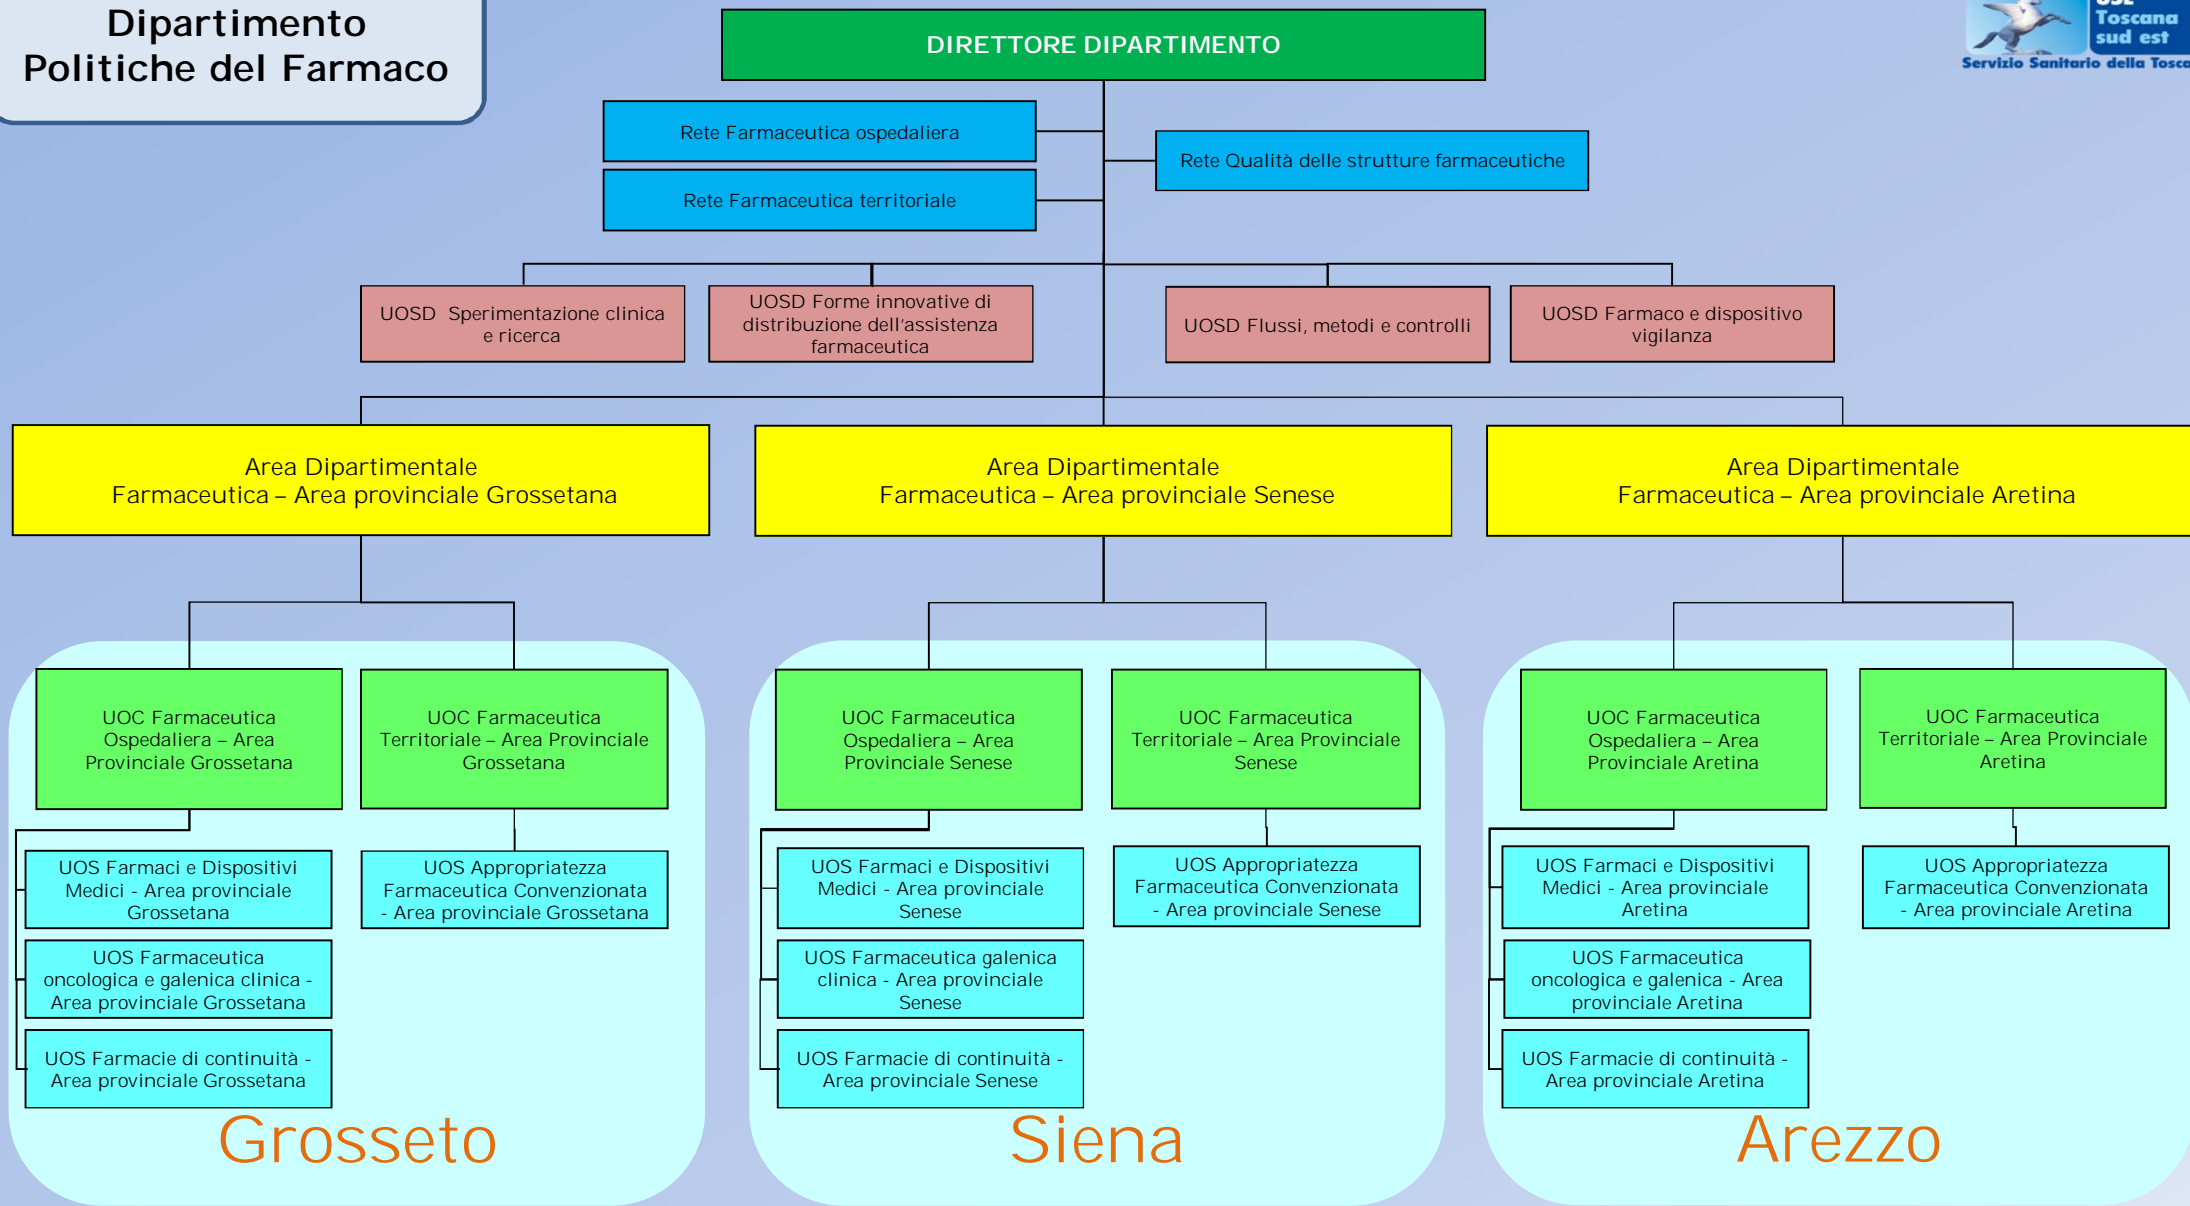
Dipartimento Politiche del Farmaco

DIRETTORE DIPARTIMENTO

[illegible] Toscana sud est
Servizio Sanitario della Tosca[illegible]

Rete Farmaceutica ospedaliera

Rete Farmaceutica territoriale

Rete Qualità delle strutture farmaceutiche

UOSD Sperimentazione clinica e ricerca

UOSD Forme innovative di distribuzione dell'assistenza farmaceutica

UOSD Flussi, metodi e controlli

UOSD Farmaco e dispositivo vigilanza

Area Dipartimentale Farmaceutica – Area provinciale Grossetana

Area Dipartimentale Farmaceutica – Area provinciale Senese

Area Dipartimentale Farmaceutica – Area provinciale Aretina

UOC Farmaceutica Ospedaliera – Area Provinciale Grossetana

UOC Farmaceutica Territoriale – Area Provinciale Grossetana

UOS Farmaci e Dispositivi Medici - Area provinciale Grossetana

UOS Appropriatezza Farmaceutica Convenzionata - Area provinciale Grossetana

UOS Farmaceutica oncologica e galenica clinica - Area provinciale Grossetana

UOS Farmacie di continuità - Area provinciale Grossetana

Grosseto

UOC Farmaceutica Ospedaliera – Area Provinciale Senese

UOC Farmaceutica Territoriale – Area Provinciale Senese

UOS Farmaci e Dispositivi Medici - Area provinciale Senese

UOS Appropriatezza Farmaceutica Convenzionata - Area provinciale Senese

UOS Farmaceutica galenica clinica - Area provinciale Senese

UOS Farmacie di continuità - Area provinciale Senese

Siena

UOC Farmaceutica Ospedaliera – Area Provinciale Aretina

UOC Farmaceutica Territoriale – Area Provinciale Aretina

UOS Farmaci e Dispositivi Medici - Area provinciale Aretina

UOS Appropriatezza Farmaceutica Convenzionata - Area provinciale Aretina

UOS Farmaceutica oncologica e galenica - Area provinciale Aretina

UOS Farmacie di continuità - Area provinciale Aretina

Arezzo